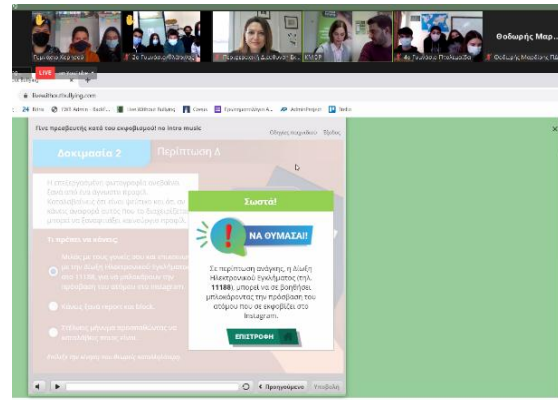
Γυμνάσιο Κεχριών
2ο Γυμνάσιο Ελληνικής
Εκπαιδευτικοί Διευθυντ Εκ...
KMOP
4ο Γυμνάσιο Πτολεμαΐδας
Θοδωρής Μαρ...
Θοδωρής Μερθίας Πα...

LIVE

Δοκιμασία 2
Περίπτωση Δ

Τι πρέπει να κάνεις;

Κλείσε τον πόλεμο με block.

Σωστά!

ΝΑ ΘΥΜΑΣΑΙ!

Σε περίπτωση ανάγκης, η Δίωξη Ηλεκτρονικού Εγκλήματος (τηλ. 11188) μπορεί να σε βοηθήσει μπλοκάροντας την πρόσβαση του ατόμου που σε εκφοβίζει στο Instagram.

ΕΠΙΣΤΡΟΦΗ

Προηγούμενο
Υποβολή